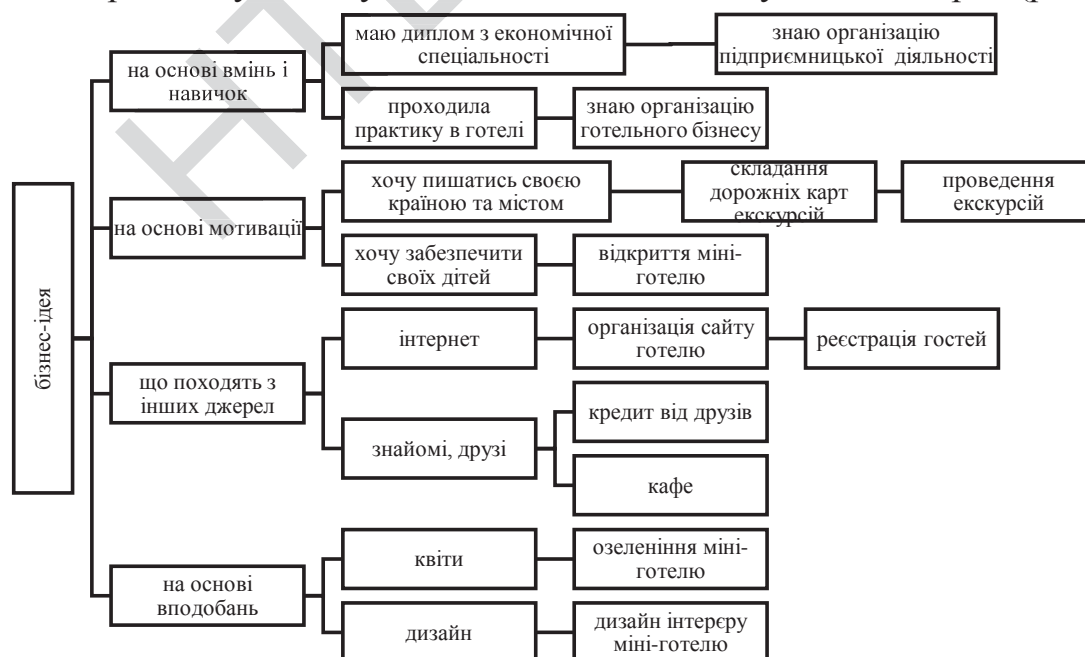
бізнес-ідея

на основі вмінь і навичок

маю диплом з економічної спеціальності

знаю організацію підприємницької діяльності

проходила практику в готелі

знаю організацію готельного бізнесу

на основі мотивації

хочу пишатись своєю країною та містом

складання дорожніх карт екскурсій

проведення екскурсій

хочу забезпечити своїх дітей

відкриття міні-готелю

що походять з інших джерел

інтернет

організація сайту готелю

реєстрація гостей

знайомі, друзі

кредит від друзів

кафе

на основі вподобань

квіти

озеленіння міні-готелю

дизайн

дизайн інтерєру міні-готелю